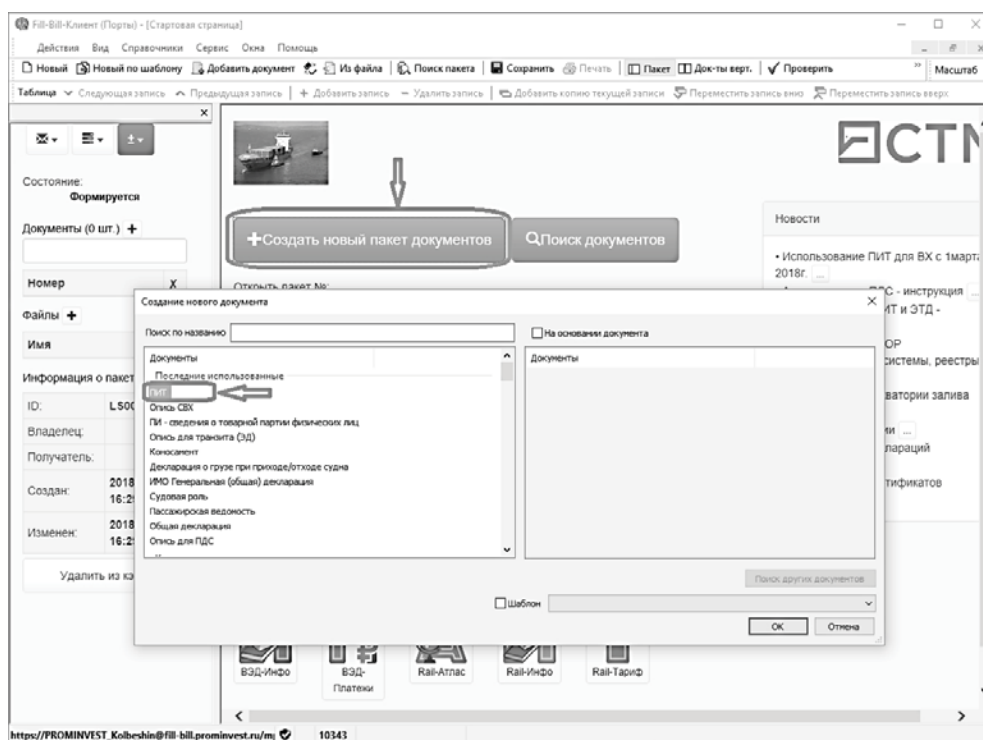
Fill-Bill-Клиент (Порты) - [Стартовая страница]

Действия Вид Справочники Сервис Окна Помощь

Новый Новый по шаблону Добавить документ Из файла Поиск пакета Сохранить Печать Пакет Док-ты верт. Проверить Масштаб

Таблица Следующая запись Предыдущая запись + Добавить запись − Удалить запись Добавить копию текущей записи Переместить запись вниз Переместить запись вверх

Состояние:
Формируется

Документы (0 шт.) +

Номер X

Файлы +

Имя

Информация о пакет

ID: L500

Владелец:

Получатель:

Создан: 2018 16:2

Изменен: 2018 16:2

Удалить из к

СТ

+Создать новый пакет документов

Поиск документов

Открыть пакет №:

Новости

• Использование ПИТ для ВХ с 1марта 2018г. ...

ПС - инструкция ...

ИТ и ЭТД -

ОР

системы, реестры

ватории залива

ии ...

ларaций

тификатов

Создание нового документа

Поиск по названию

На основании документа

Документы

Последние использованные

ПИТ

Опись СВХ

ПИ - сведения о товарной партии физических лиц

Опись для транзита (ЭД)

Коносамент

Декларация о грузе при приходе/отходе судна

ИМО Генеральная (общая) декларация

Судовая роль

Пассажирская ведомость

Общая декларация

Опись для ПДС

Документы

Поиск других документов

Шаблон

OK Отмена

ВЭД-Инфо

ВЭД-Платежи

Rail-Атлас

Rail-Инфо

Rail-Тариф

https://PROMINVEST_Kolbeshin@fill-bill.prominvest.ru/m 10343